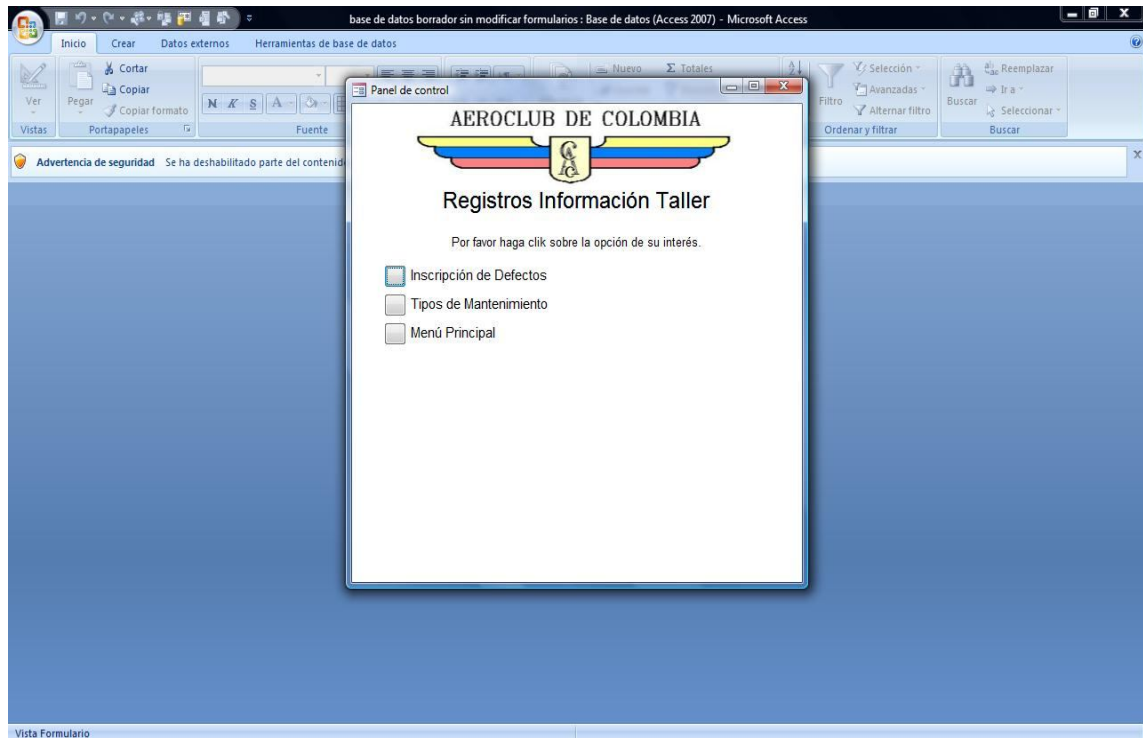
base de datos borrador sin modificar formularios : Base de datos (Access 2007) - Microsoft Access

Inicio Crear Datos externos Herramientas de base de datos

Ver
Vistas
Pegar
Cortar
Copiar
Copiar formato
Portapapeles
N K S A
Fuente
Nuevo
Σ Totales
Filtro
Selección
Avanzadas
Alternar filtro
Ordenar y filtrar
Buscar
Reemplazar
Ir a
Seleccionar
Buscar

Advertencia de seguridad Se ha deshabilitado parte del contenid

Panel de control

AEROCLUB DE COLOMBIA

Registros Información Taller

Por favor haga clik sobre la opción de su interés.

Inscripción de Defectos

Tipos de Mantenimiento

Menú Principal

Vista Formulario